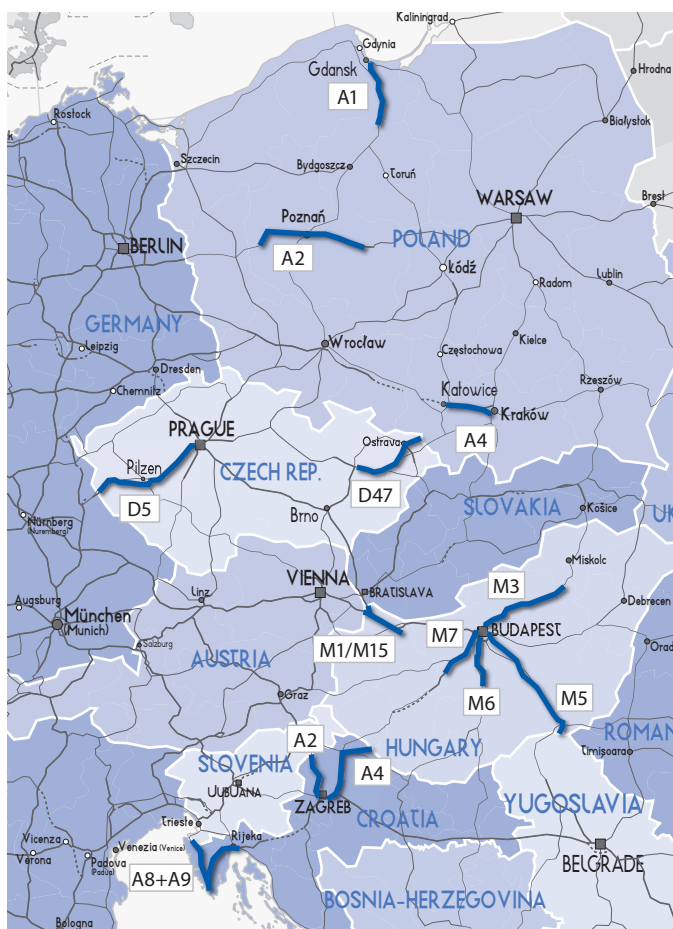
Kaliningrad
Gdynia
Gdansk
A1
Hrodna
Rostock
Białystok
Szczecin
Bydgoszcz
Toruń
Brest
WARSAW
BERLIN
Poznań
A2
POLAND
Łódź
Lublin
GERMANY
Radom
Leipzig
Wrocław
Częstochowa
Kielce
Dresden
Chemnitz
Rzeszów
Katowice
Kraków
PRAGUE
A4
Ostrava
Plzen
CZECH REP.
D47
D5
SLOVAKIA
Košice
UK
Brno
Nürnberg (Nuremberg)
Miskolc
VIENNA
M3
Augsburg
Linz
BRATISLAVA
München (Munich)
Debrecen
M7
BUDAPEST
Salzburg
M1/M15
Orad
AUSTRIA
M6
Graz
M5
A2
ROMAN
HUNGARY
Timișoara
SLOVENIA
A4
LJUBLJANA
ZAGREB
CROATIA
YUGOSLAVIA
Trieste
Rijeka
Vicenza
Venezia (Venice)
Verona
Padova (Padua)
BELGRADE
A8+A9
Bologna
BOSNIA-HERZEGOVINA